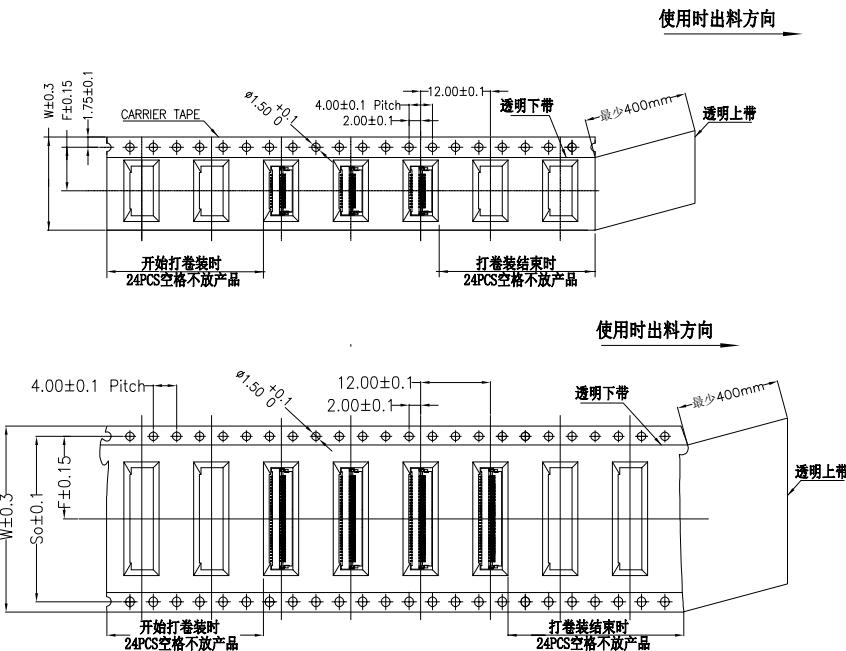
使用时出料方向

W±0.3
F±0.15
1.75±0.1
CARRIER TAPE
Ø1.50 +0.1 0
4.00±0.1 Pitch
2.00±0.1
12.00±0.1
透明下带
最少400mm
透明上带
开始打卷装时
24PCS空格不放产品
打卷装结束时
24PCS空格不放产品

使用时出料方向

4.00±0.1 Pitch
Ø1.50 +0.1 0
12.00±0.1
2.00±0.1
透明下带
最少400mm
透明上带
W±0.3
So±0.1
F±0.15
开始打卷装时
24PCS空格不放产品
打卷装结束时
24PCS空格不放产品